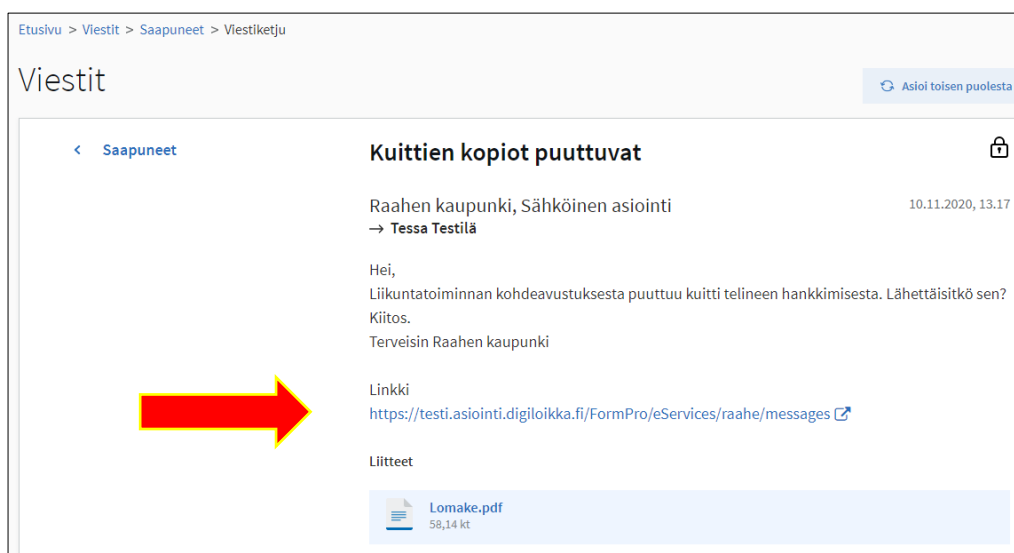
Etusivu > Viestit > Saapuneet > Viestiketju

Viestit

Asioi toisen puolesta

< Saapuneet

Kuittien kopiot puuttuvat

Raahen kaupunki, Sähköinen asiointi
→ Tessa Testilä

10.11.2020, 13.17

Hei,
Liikuntatoiminnan kohdeavustuksesta puuttuu kuitti telineen hankkimisesta. Lähettäisitkö sen?
Kiitos.
Terveisin Raahen kaupunki

Linkki
https://testi.asiointi.digiloikka.fi/FormPro/eServices/raahe/messages

Liitteet

Lomake.pdf
58,14 kt